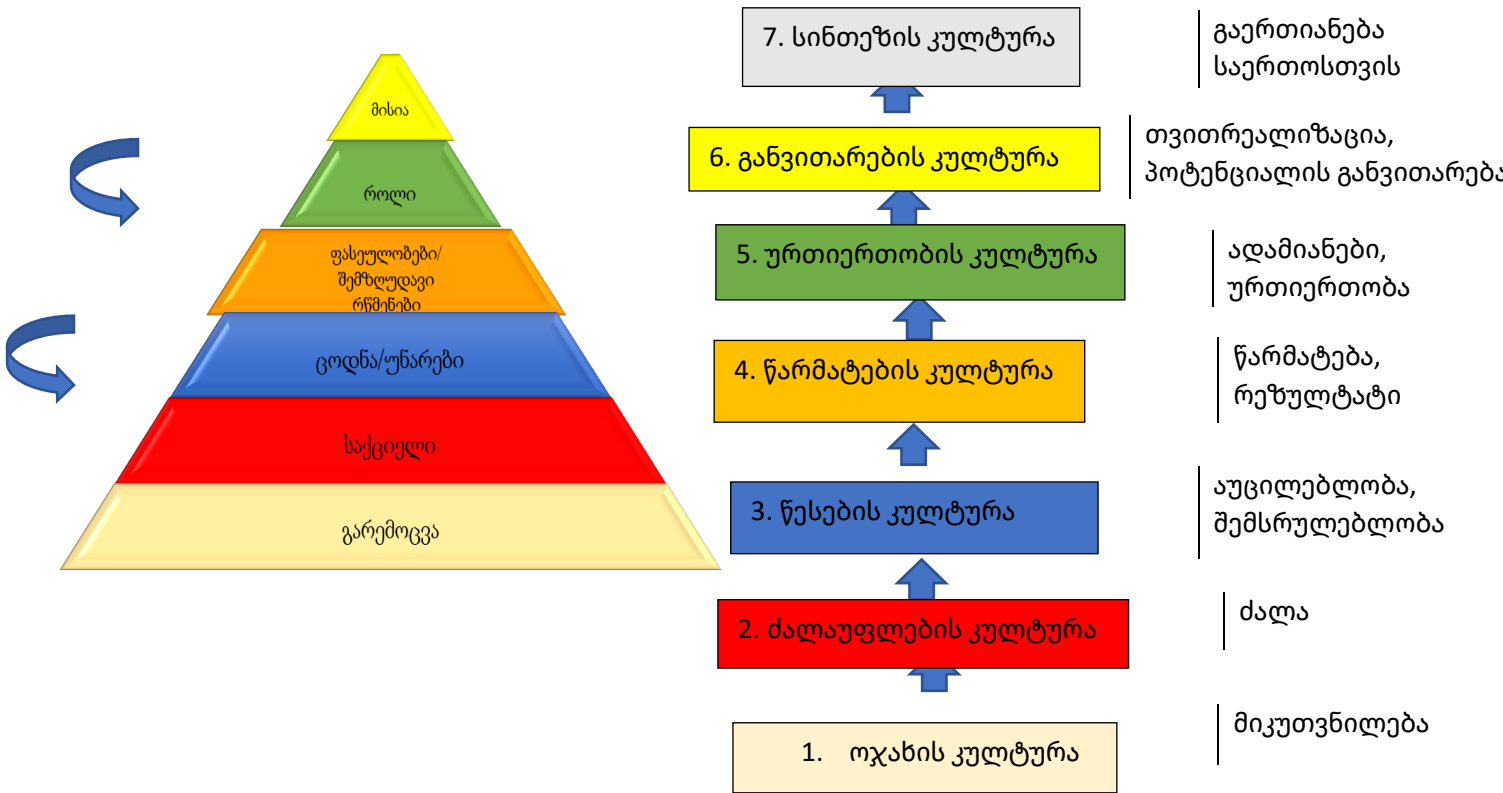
მისია

როლი

ფასეულობები/
შემზღუდავი
რწმენები

ცოდნა/უნარები

საქციელი

გარემოცვა

7. სინთეზის კულტურა

გაერთიანება საერთოსთვის

6. განვითარების კულტურა

თვითრეალიზაცია, პოტენციალის განვითარება

5. ურთიერთობის კულტურა

ადამიანები, ურთიერთობა

4. წარმატების კულტურა

წარმატება, რეზულტატი

3. წესების კულტურა

აუცილებლობა, შემსრულებლობა

2. ძალაუფლების კულტურა

ძალა

1. ოჯახის კულტურა

მიკუთვნილება